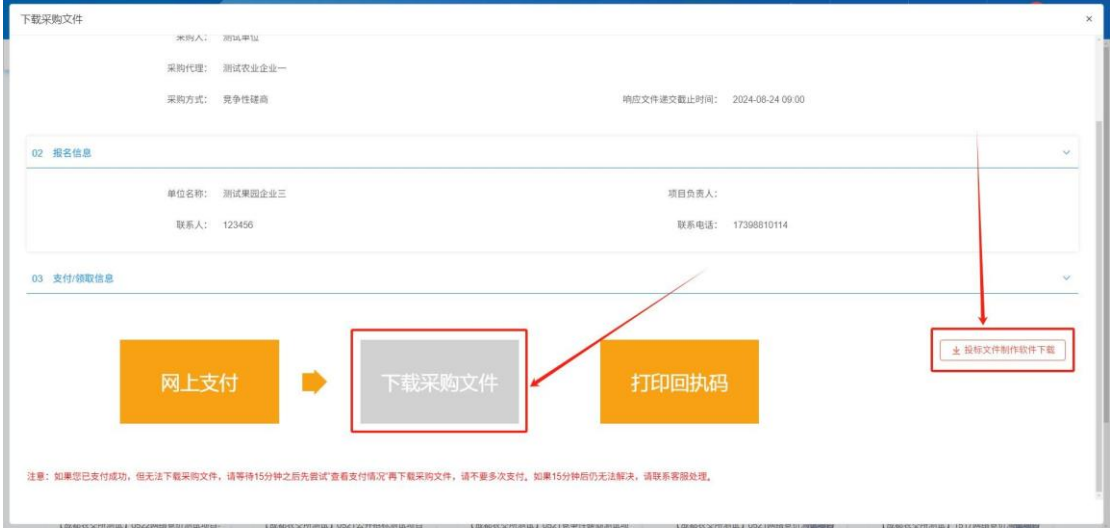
下载采购文件

×

采购人： 测试单位

采购代理： 测试农业企业一

采购方式： 竞争性磋商

响应文件递交截止时间： 2024-08-24 09:00

02 报名信息

单位名称： 测试果园企业三

项目负责人：

联系人： 123456

联系电话： 17398810114

03 支付/领取信息

网上支付

下载采购文件

打印回执码

投标文件制作软件下载

注意：如果您已支付成功，但无法下载采购文件，请等待15分钟之后先尝试"查看支付情况"再下载采购文件，请不要多次支付。如果15分钟后仍无法解决，请联系客服处理。